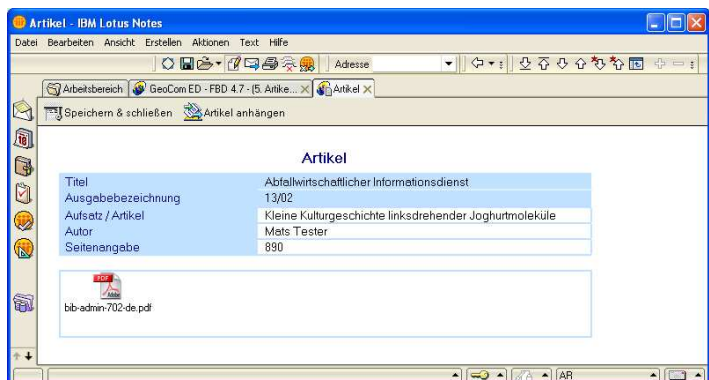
Artikel - IBM Lotus Notes

Datei Bearbeiten Ansicht Erstellen Aktionen Text Hilfe

Adresse

Arbeitsbereich | GeoCom ED - FBD 4.7 - (5. Artike... | Artikel

Speichern & schließen | Artikel anhängen

Artikel

| | |
|---|---|
| Titel | Abfallwirtschaftlicher Informationsdienst |
| Ausgabebezeichnung | 13/02 |
| Aufsatz / Artikel | Kleine Kulturgeschichte linksdrehender Joghurtmoleküle |
| Autor | Mats Tester |
| Seitenangabe | 890 |

PDF

bib-admin-702-de.pdf

AR